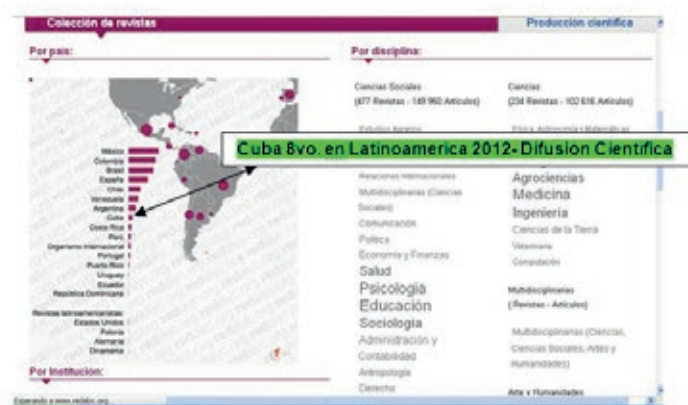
Colección de revistas

Producción científica

Por país:

México
Colombia
Brasil
España
Chile
Venezuela
Argentina
Cuba
Costa Rica
Perú
Organismo Internacional
Portugal
Puerto Rico
Uruguay
Ecuador
República Dominicana

Revistas latinoamericanas
Estados Unidos
Polonia
Alemania
Ornamenia

Por institución:

Por disciplina:

Ciencias Sociales
(477 Revistas - 149 960 Artículos)

Estudios Agrarios

Relaciones Internacionales
Multidisciplinarias (Ciencias Sociales)
Comunicación
Política
Economía y Finanzas
Salud
Psicología
Educación
Sociología
Administración y Contabilidad
Antropología
Derecho

Ciencias
(234 Revistas - 102 616 Artículos)

Física, Astronomía y Matemáticas

Agrociencias
Medicina
Ingeniería
Ciencias de la Tierra
Veterinaria
Computación

Multidisciplinarias
( Revistas - Artículos)

Multidisciplinarias (Ciencias, Ciencias Sociales, Artes y Humanidades)

Arte y Humanidades

Cuba 8vo. en Latinoamerica 2012- Difusion Cientifica

Esperando a www.redalyc.org